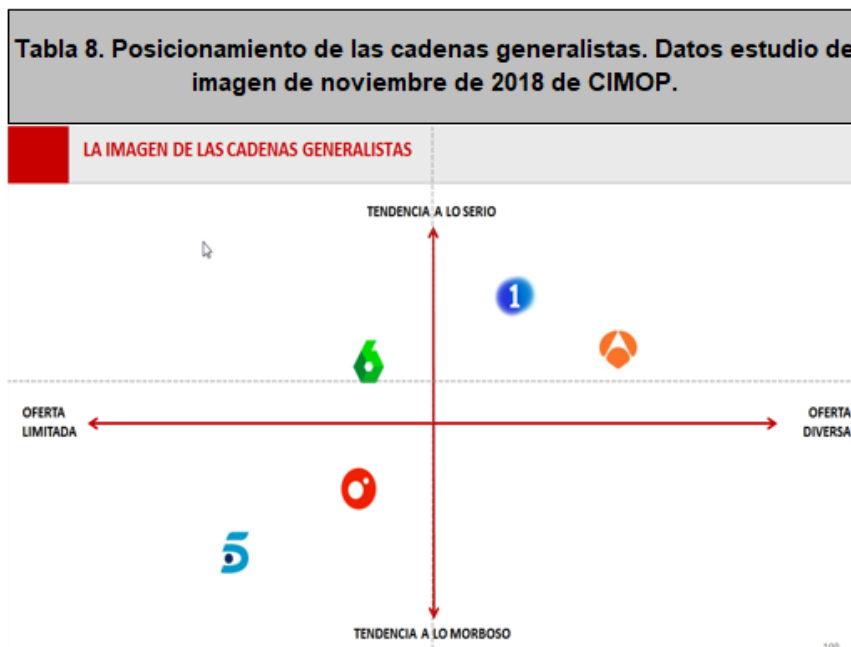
Tabla 8. Posicionamiento de las cadenas generalistas. Datos estudio de imagen de noviembre de 2018 de CIMOP.

LA IMAGEN DE LAS CADENAS GENERALISTAS

TENDENCIA A LO SERIO

1

6

OFERTA LIMITADA

OFERTA DIVERSA

5

TENDENCIA A LO MORBOSO